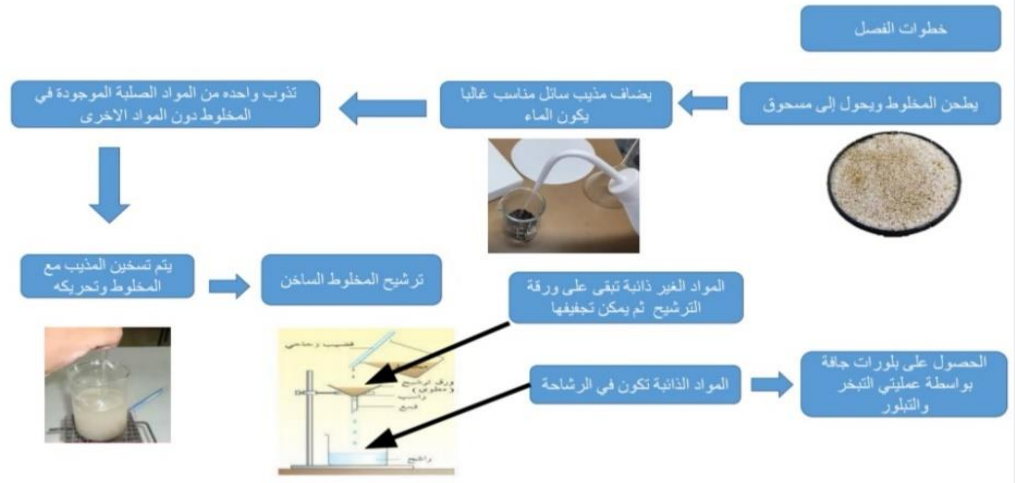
خطوات الفصل

يطحن المخلوط ويحول إلى مسحوق

يضاف مذيب سائل مناسب غالبا يكون الماء

تذوب واحده من المواد الصلبة الموجودة في المخلوط دون المواد الاخرى

يتم تسخين المذيب مع المخلوط وتحريكه

ترشيح المخلوط الساخن

المواد الغير ذائبة تبقى على ورقة الترشيح ثم يمكن تجفيفها

المواد الذائبة تكون في الرشاحة

الحصول على بلورات جافة بواسطة عمليتي التبخر والتبلور

قضيب زجاجي

ورق الترشيح (مطوي)

راشح

قمع

راشح